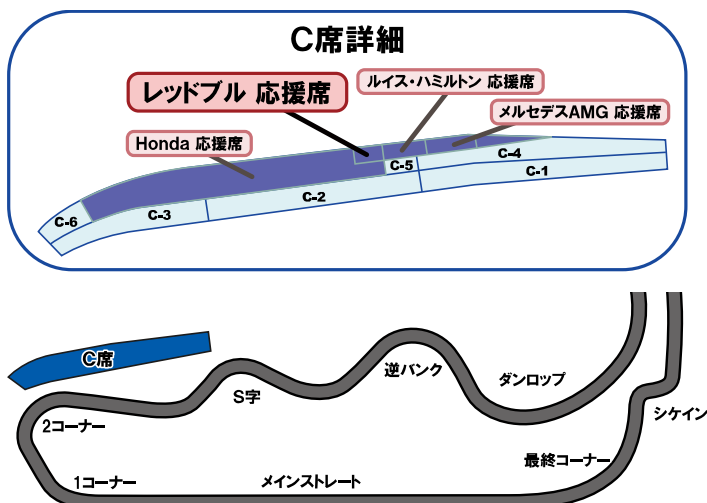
C席詳細

レッドブル 応援席

ルイス・ハミルトン 応援席

メルセデスAMG 応援席

Honda 応援席

C-5

C-4

C-1

C-2

C-3

C-6

C席

S字

逆バンク

ダンロップ

2コーナー

シケイン

最終コーナー

1コーナー

メインストレート